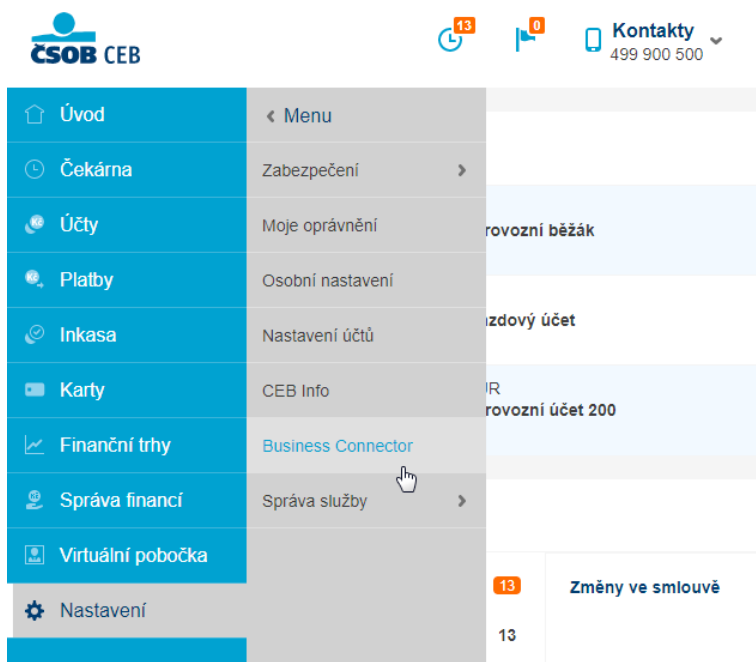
ČSOB CEB

13

0

Kontakty
499 900 500

Úvod
Čekárna
Účty
Platby
Inkasa
Karty
Finanční trhy
Správa financí
Virtuální pobočka
Nastavení

‹ Menu
Zabezpečení ›
Moje oprávnění
Osobní nastavení
Nastavení účtů
CEB Info
Business Connector
Správa služby ›

rovozní běžák

azdový účet

JR
rovozní účet 200

13
Změny ve smlouvě
13